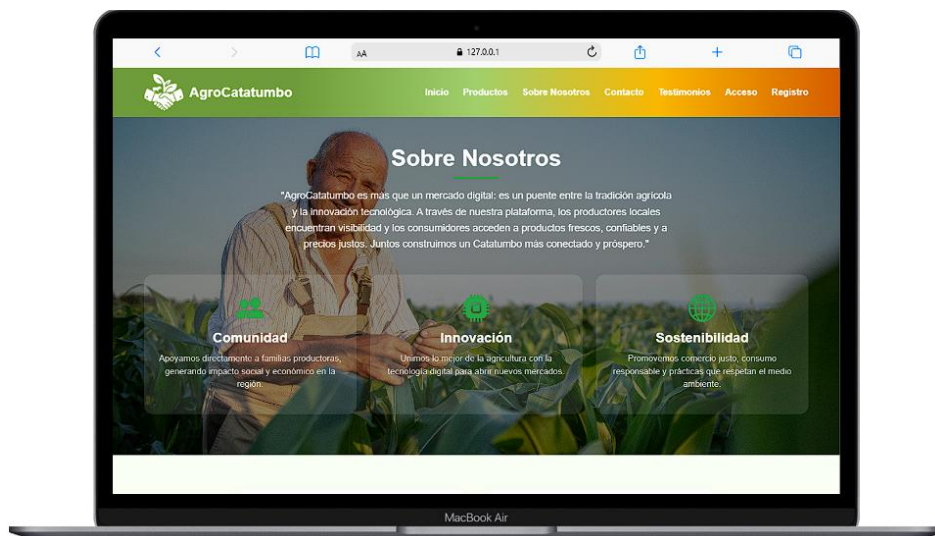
AA 127.0.0.1

AgroCatatumbo

Inicio Productos Sobre Nosotros Contacto Testimonios Acceso Registro

Sobre Nosotros

"AgroCatatumbo es más que un mercado digital: es un puente entre la tradición agrícola y la innovación tecnológica. A través de nuestra plataforma, los productores locales encuentran visibilidad y los consumidores acceden a productos frescos, confiables y a precios justos. Juntos construimos un Catatumbo más conectado y próspero."

Comunidad

Apoyamos directamente a familias productoras, generando impacto social y económico en la región.

Innovación

Unimos lo mejor de la agricultura con la tecnología digital para abrir nuevos mercados.

Sostenibilidad

Promovemos comercio justo, consumo responsable y prácticas que respetan el medio ambiente.

MacBook Air